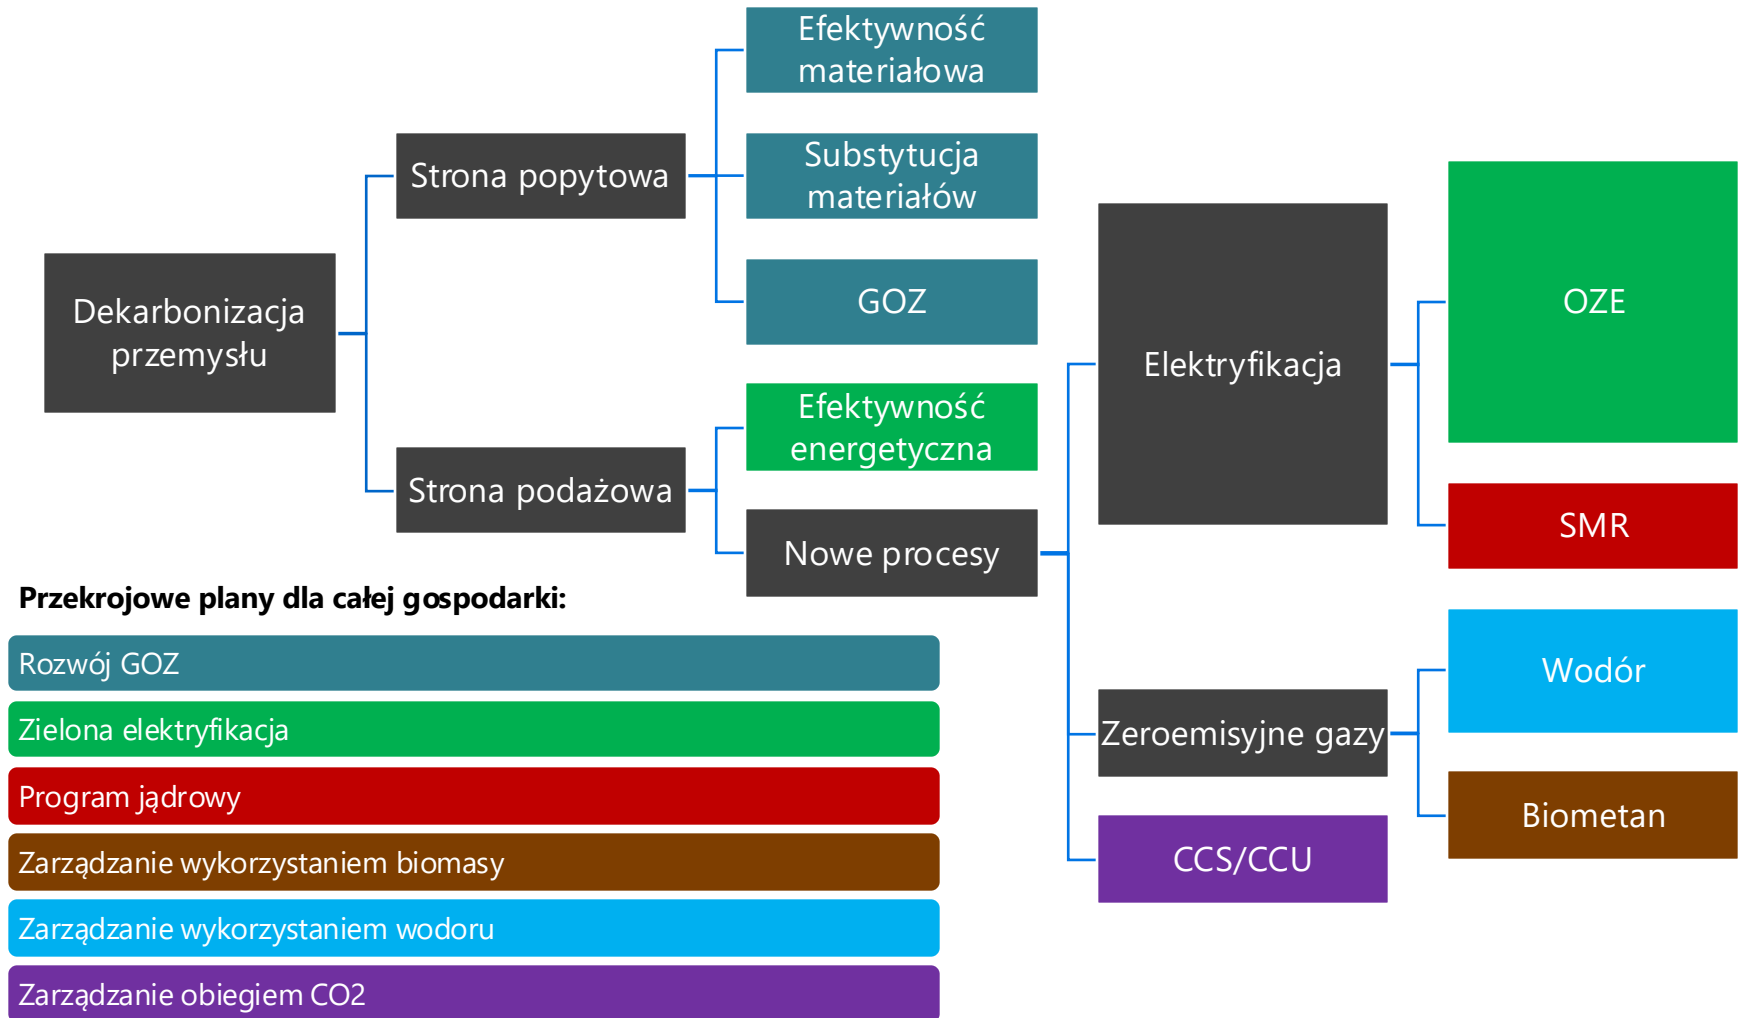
Dekarbonizacja przemysłu

Strona popytowa

Efektywność materiałowa

Substytucja materiałów

GOZ

Strona podażowa

Efektywność energetyczna

Nowe procesy

Elektryfikacja

OZE

SMR

Zeroemisyjne gazy

Wodór

Biometan

CCS/CCU

Przekrojowe plany dla całej gospodarki:

Rozwój GOZ

Zielona elektryfikacja

Program jądrowy

Zarządzanie wykorzystaniem biomasy

Zarządzanie wykorzystaniem wodoru

Zarządzanie obiegiem CO2